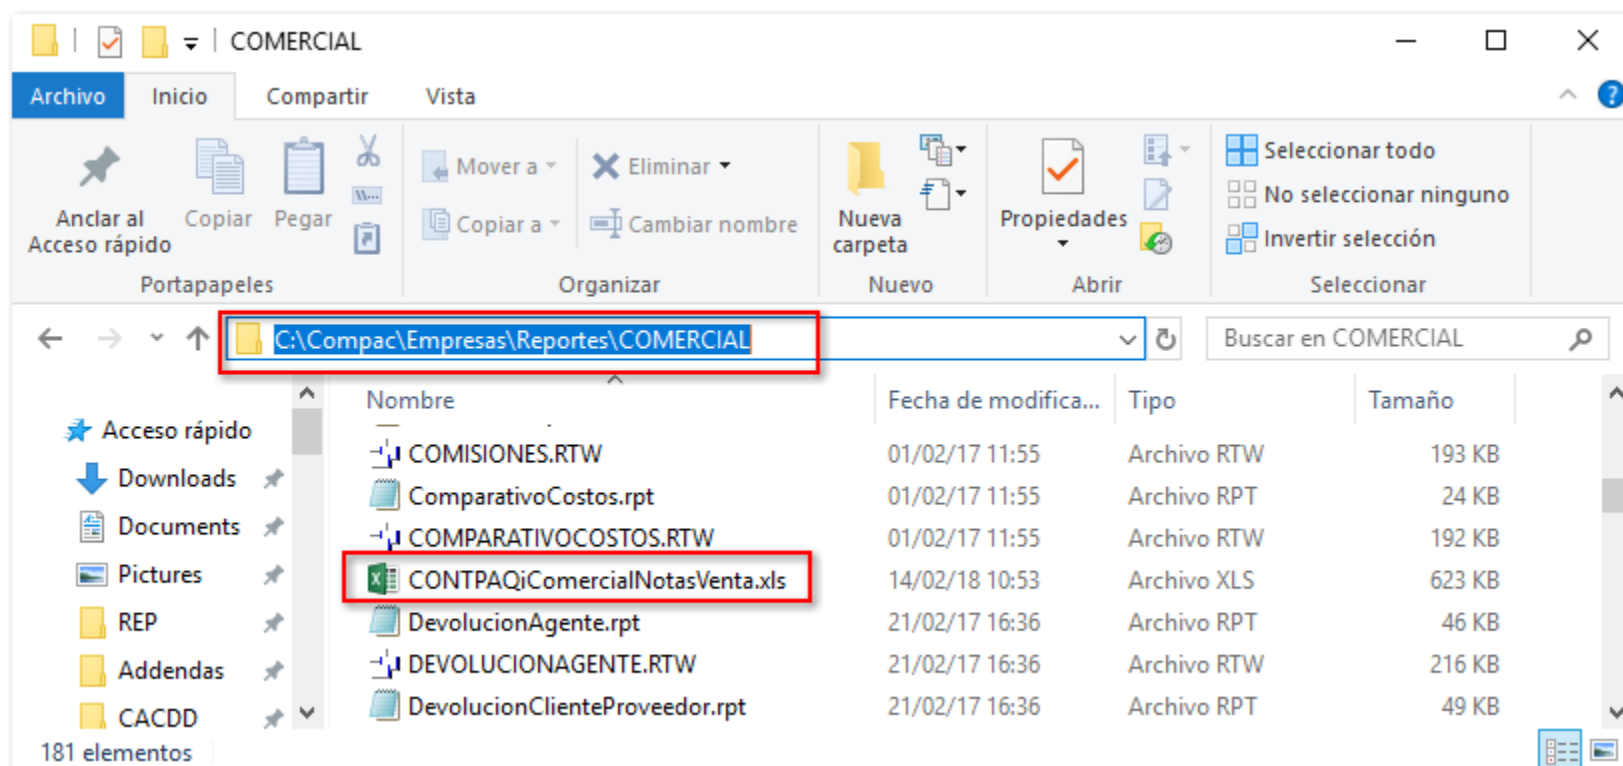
COMERCIAL

Archivo | Inicio | Compartir | Vista

Anclar al Acceso rápido
Copiar
Pegar
Portapapeles

Mover a
Copiar a
Eliminar
Cambiar nombre
Organizar

Nueva carpeta
Nuevo

Propiedades
Abrir

Seleccionar todo
No seleccionar ninguno
Invertir selección
Seleccionar

C:\Compac\Empresas\Reportes\COMERCIAL

Buscar en COMERCIAL

Acceso rápido
Downloads
Documents
Pictures
REP
Addendas
CACDD

| Nombre | Fecha de modifica... | Tipo | Tamaño |
|---|---|---|---|
| COMISIONES.RTW | 01/02/17 11:55 | Archivo RTW | 193 KB |
| ComparativoCostos.rpt | 01/02/17 11:55 | Archivo RPT | 24 KB |
| COMPARATIVOCOSTOS.RTW | 01/02/17 11:55 | Archivo RTW | 192 KB |
| CONTPAQiComercialNotasVenta.xls | 14/02/18 10:53 | Archivo XLS | 623 KB |
| DevolucionAgente.rpt | 21/02/17 16:36 | Archivo RPT | 46 KB |
| DEVOLUCIONAGENTE.RTW | 21/02/17 16:36 | Archivo RTW | 216 KB |
| DevolucionClienteProveedor.rpt | 21/02/17 16:36 | Archivo RPT | 49 KB |

181 elementos